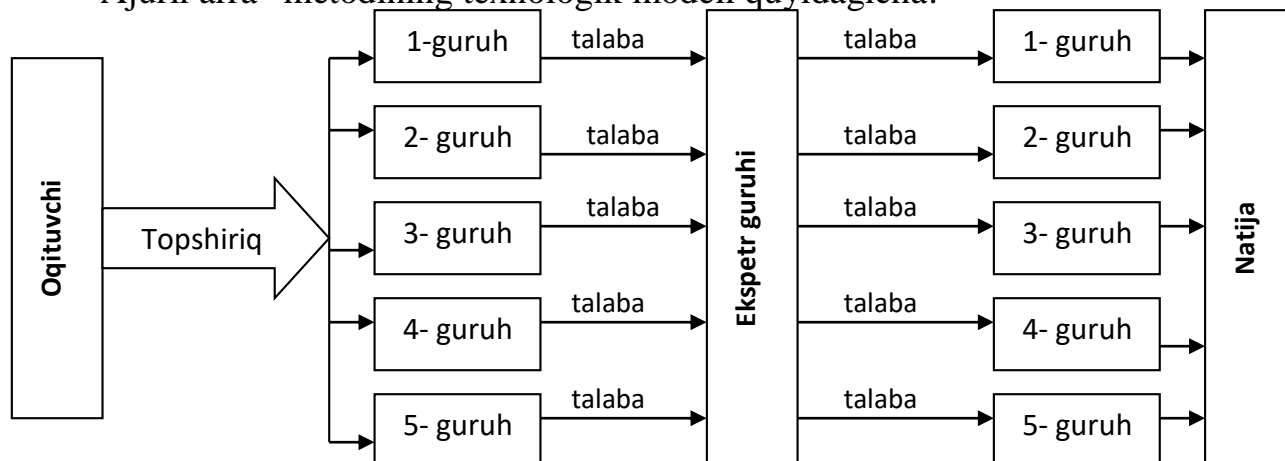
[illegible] metodining texnologik modeli quyidagicha:

Oqituvchi

Topshiriq

1-guruh

2- guruh

3- guruh

4- guruh

5- guruh

talaba

talaba

talaba

talaba

talaba

Ekspetr guruhi

talaba

talaba

talaba

talaba

talaba

1- guruh

2- guruh

3- guruh

4- guruh

5- guruh

Natija